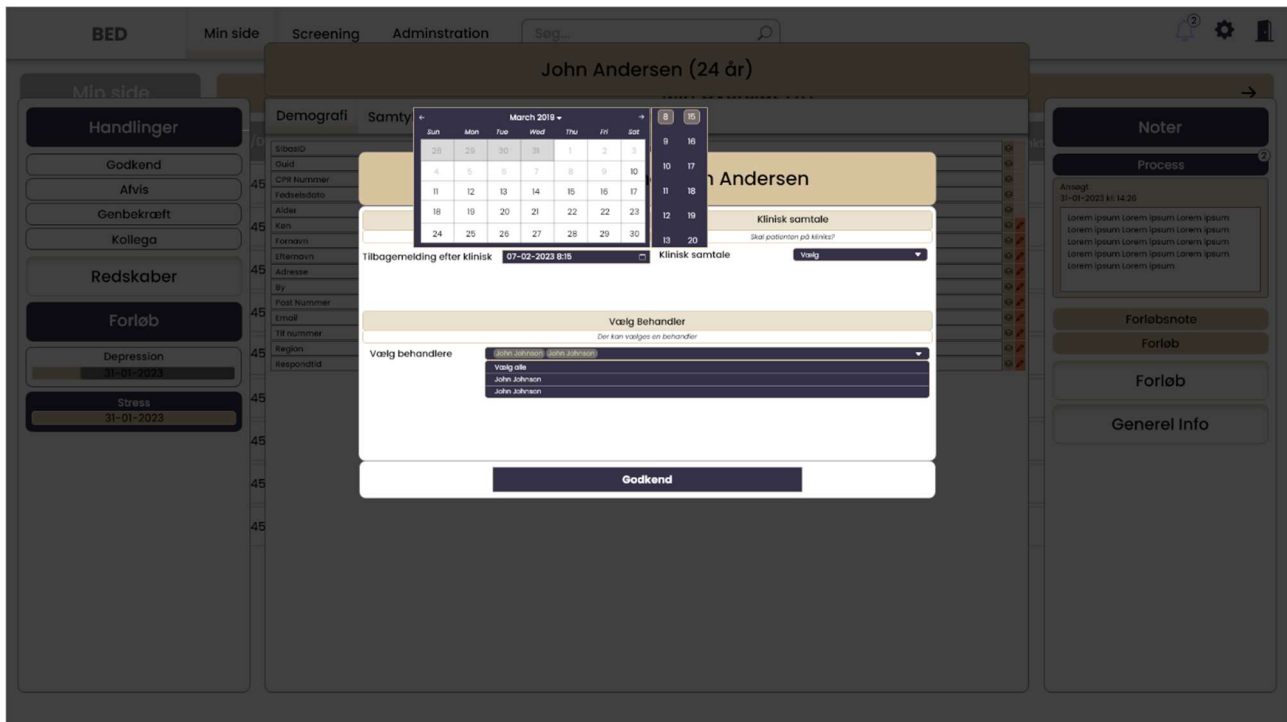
BED Min side Screening Adminstration Søg...

John Andersen (24 år)

Min side

Handlinger

Godkend
Afvis
Genbekræft
Kollega

Redskaber

Forløb

Depression
31-01-2023

Stress
31-01-2023

Demografi Samty

SibasID
Guid
CPR Nummer
Fødselsdato
Alder
Køn
Fornavn
Efternavn
Adresse
By
Post Nummer
Email
Tlf nummer
Region
Respondtid

45
45
45
45
45
45
45
45
45

| ← | | | March 2019 ▾ | | | → |
|---|---|---|---|---|---|---|
| Sun | Mon | Tue | Wed | Thu | Fri | Sat |
| 28 | 29 | 30 | 31 | 1 | 2 | 3 |
| 4 | 5 | 6 | 7 | 8 | 9 | 10 |
| 11 | 12 | 13 | 14 | 15 | 16 | 17 |
| 18 | 19 | 20 | 21 | 22 | 22 | 23 |
| 24 | 25 | 26 | 27 | 28 | 29 | 30 |

8 15
9 16
10 17
11 18
12 19
13 20

n Andersen

Klinisk samtale
Skal patienten på klinisk?

Tilbagemelding efter klinisk 07-02-2023 8:15
Klinisk samtale Vælg

Vælg Behandler
Der kan vælges en behandler

Vælg behandlere John Johnson John Johnson
Vælg alle
John Johnson
John Johnson

Godkend

Noter

Process

Ansøgt
31-01-2023 kl. 14:20

Lorem ipsum Lorem ipsum Lorem ipsum Lorem ipsum Lorem ipsum Lorem ipsum Lorem ipsum Lorem ipsum Lorem ipsum Lorem ipsum Lorem ipsum Lorem ipsum Lorem ipsum Lorem ipsum

Forløbsnote
Forløb
Forløb
Generel Info